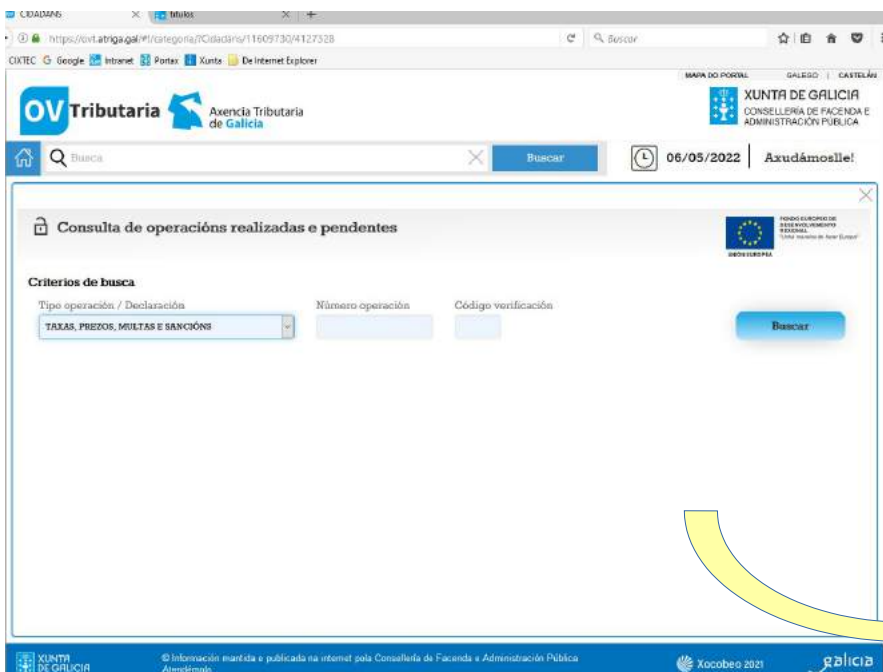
CIDADÁNS × fatuks × +

https://ovt.atriga.gal/#!/categoria/?Cidadans/11609730/4127328 Buscar

CIXTEC Google Intranet Portax Xunta De Internet Explorer

MAPA DO PORTAL GALEGO | CASTELÁN

OV Tributaria Axencia Tributaria de Galicia

XUNTA DE GALICIA CONSELLERÍA DE FACENDA E ADMINISTRACIÓN PÚBLICA

Busca Buscar 06/05/2022 Axudámoslle!

Consulta de operacións realizadas e pendentes

FONDO EUROPEO DE DESENVOLVEMENTO REXIONAL "Unha maneira de facer Europa" UNIÓN EUROPEA

Criterios de busca

Tipo operación / Declaración

TAXAS, PREZOS, MULTAS E SANCIÓNS

Número operación

Código verificación

Buscar

XUNTA DE GALICIA

© Información mantida e publicada na internet pola Consellería de Facenda e Administración Pública Atendémolo

Xacobeo 2021 galicia